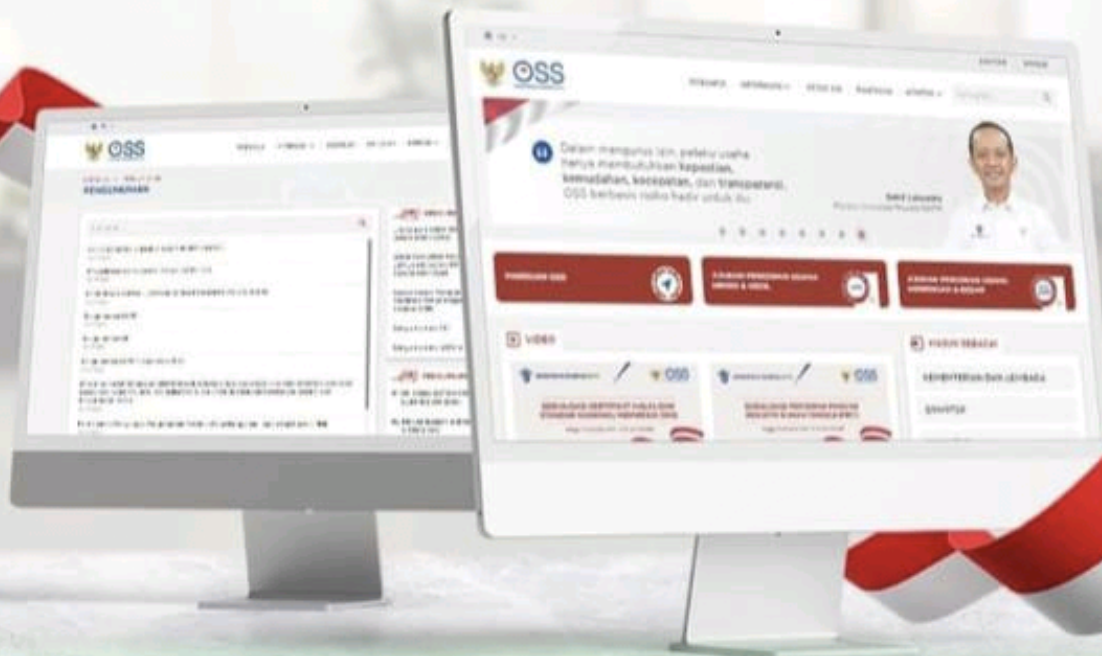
OSS

PENGUMUMAN

OSS

Dalam mengurus izin, pelaku usaha hanya membutuhkan kepastian, kemudahan, kecepatan, dan transparansi. OSS berbasis risiko hadir untuk itu.

Bahlil Lahadalia

PEMBINAAN OSS

VIDEO

OSS

OSS

KEMENTERIAN DAN LEMBAGA

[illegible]